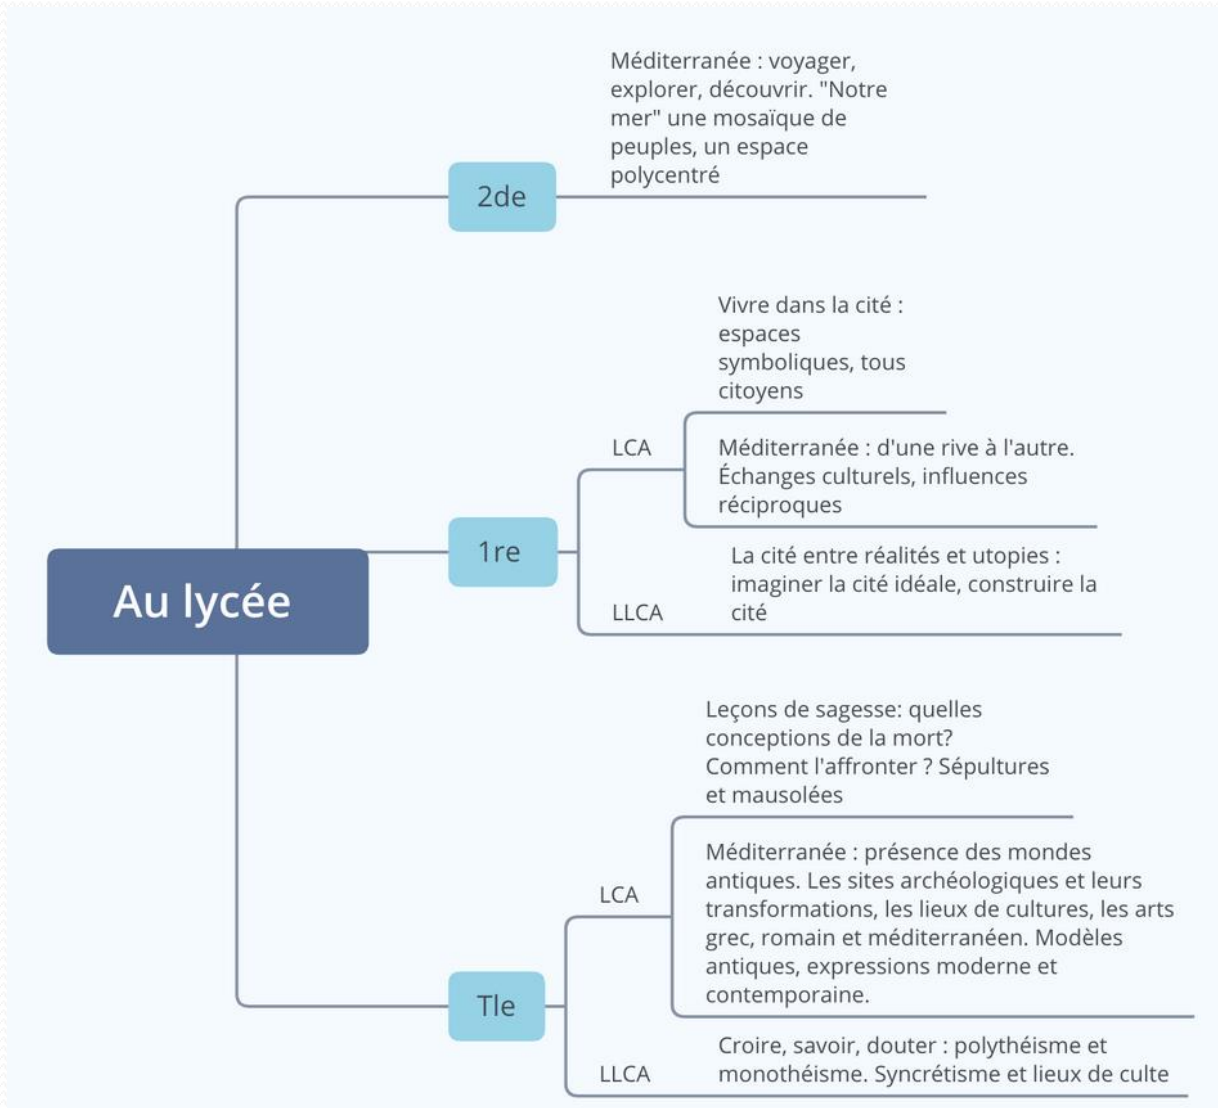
Au lycée

2de

Méditerranée : voyager, explorer, découvrir. "Notre mer" une mosaïque de peuples, un espace polycentré

1re

LCA

Vivre dans la cité : espaces symboliques, tous citoyens

Méditerranée : d'une rive à l'autre. Échanges culturels, influences réciproques

LLCA

La cité entre réalités et utopies : imaginer la cité idéale, construire la cité

Tle

LCA

Leçons de sagesse: quelles conceptions de la mort? Comment l'affronter ? Sépultures et mausolées

Méditerranée : présence des mondes antiques. Les sites archéologiques et leurs transformations, les lieux de cultures, les arts grec, romain et méditerranéen. Modèles antiques, expressions moderne et contemporaine.

LLCA

Croire, savoir, douter : polythéisme et monothéisme. Syncrétisme et lieux de culte